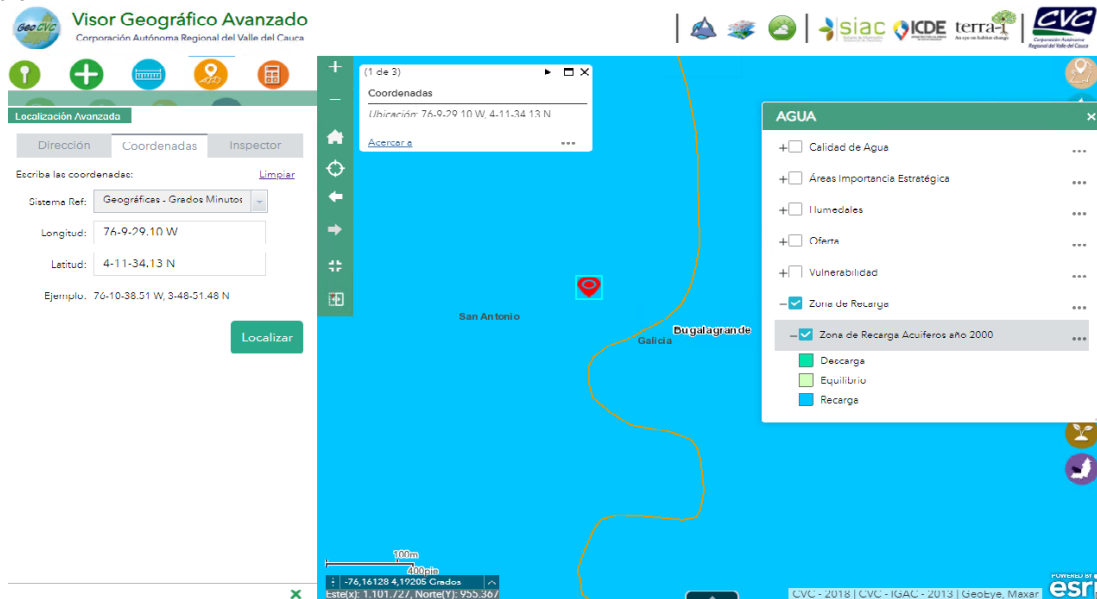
GeoCVC Visor Geográfico Avanzado
Corporación Autónoma Regional del Valle del Cauca

siac ICDE terra-i CVC Corporación Autónoma Regional del Valle del Cauca

Localización Avanzada

Dirección | Coordenadas | Inspector

Escriba las coordenadas: Limpiar

Sistema Ref: Geográficas - Grados Minutos

Longitud: 76-9-29.10 W

Latitud: 4-11-34.13 N

Ejemplo: 76-10-38.51 W, 3-48-51.48 N

Localizar

(1 de 3)

Coordenadas

Ubicación: 76-9-29.10 W, 4-11-34.13 N

Acercar a

San Antonio

Galicia

Bugalagrande

AGUA

Calidad de Agua

Áreas Importancia Estratégica

Humedales

Oferta

Vulnerabilidad

Zona de Recarga

Zona de Recarga Acuiferos año 2000

Descarga

Equilibrio

Recarga

100m
400pie

-76,16128 4,19205 Grados
Este(x): 1.101.727, Norte(Y): 955.367

CVC - 2018 | CVC - IGAC - 2013 | GeoEye, Maxar

POWERED BY esri